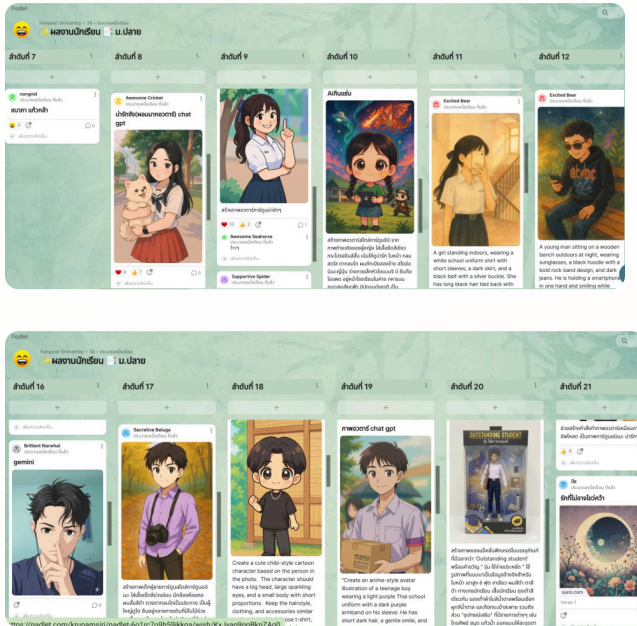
Padlet

ผลงานนักเรียน ม.ปลาย

ลำดับที่ 7

ลำดับที่ 8

ลำดับที่ 9

ลำดับที่ 10

ลำดับที่ 11

ลำดับที่ 12

Awesome Cricket

ปาร์ทเซ(ผลงานอาตร์) chat gpt

Awesome Seahorse

Supportive Spider

Aiคุณแม่

Excited Bear

A girl standing indoors, wearing a white school uniform shirt with short sleeves, a dark skirt, and a black belt with a silver buckle. She has long black hair tied back with

Excited Bear

A young man sitting on a wooden bench outdoors at night, wearing sunglasses, a black hoodie with a bold rock band design, and dark jeans. He is holding a smartphone in one hand and smiling while

Padlet

ผลงานนักเรียน ม.ปลาย

ลำดับที่ 16

ลำดับที่ 17

ลำดับที่ 18

ลำดับที่ 19

ลำดับที่ 20

ลำดับที่ 21

Brilliant Narwhal

gemini

Secretive Beluga

Create a cute chibi-style cartoon character based on the person in the photo. The character should have a big head, large sparkling eyes, and a small body with short proportions. Keep the hairstyle, clothing, and accessories similar

ภาพอวตาร์ chat gpt

"Create an anime-style avatar illustration of a teenage boy wearing a light purple Thai school uniform with a dark purple armband on his sleeve. He has short dark hair, a gentle smile, and

OUTSTANDING STUDENT

suno.com

https://padlet.com/krupamsiri/padlet-6o1rc7g0h50lkkgq/wish/Kx...